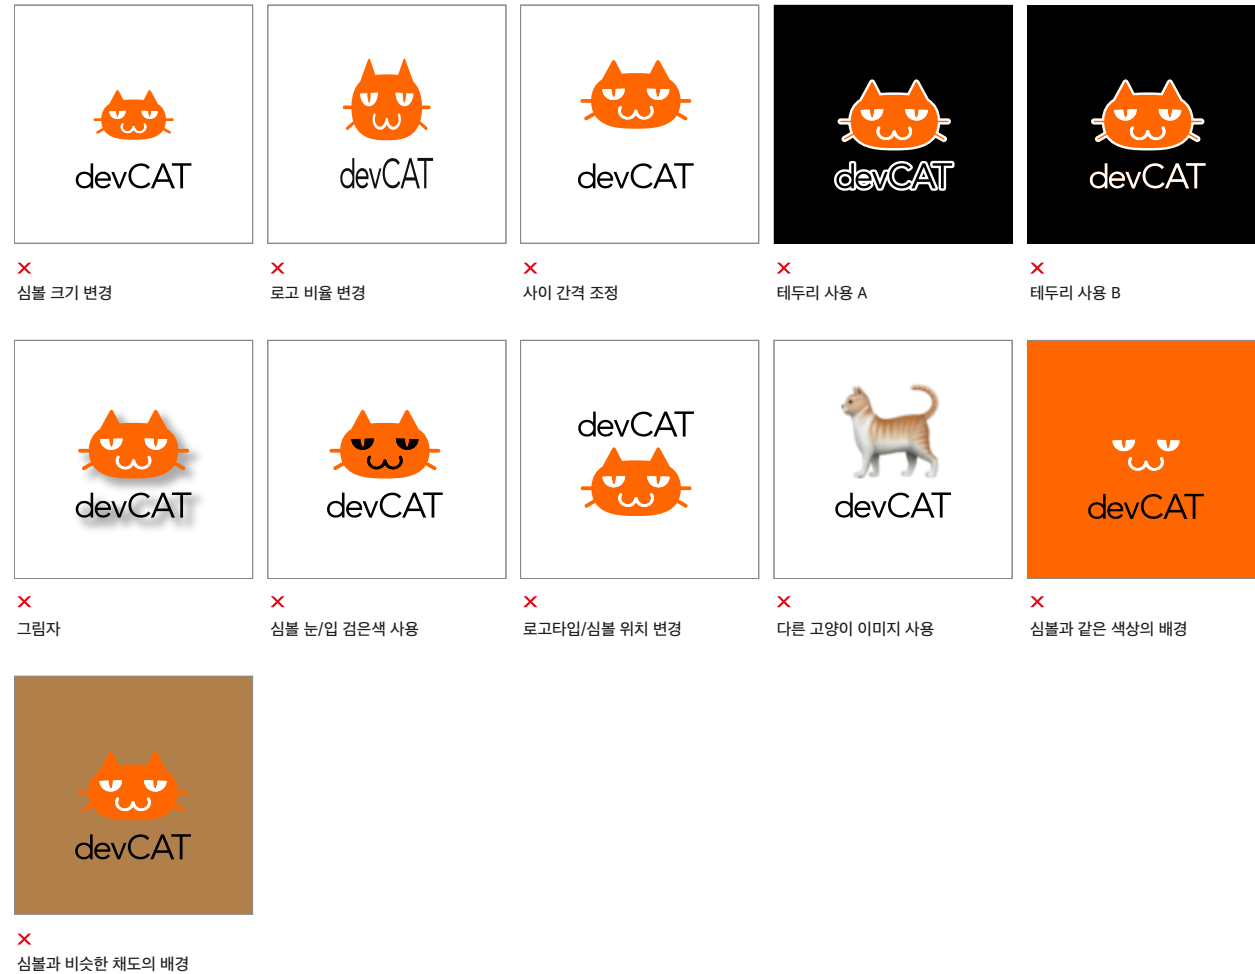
devCAT

×
심볼 크기 변경

devCAT

×
로고 비율 변경

devCAT

×
사이 간격 조정

devCAT

×
테두리 사용 A

devCAT

×
테두리 사용 B

devCAT

×
그림자

devCAT

×
심볼 눈/입 검은색 사용

devCAT

×
로고타입/심볼 위치 변경

devCAT

×
다른 고양이 이미지 사용

devCAT

×
심볼과 같은 색상의 배경

devCAT

×
심볼과 비슷한 채도의 배경